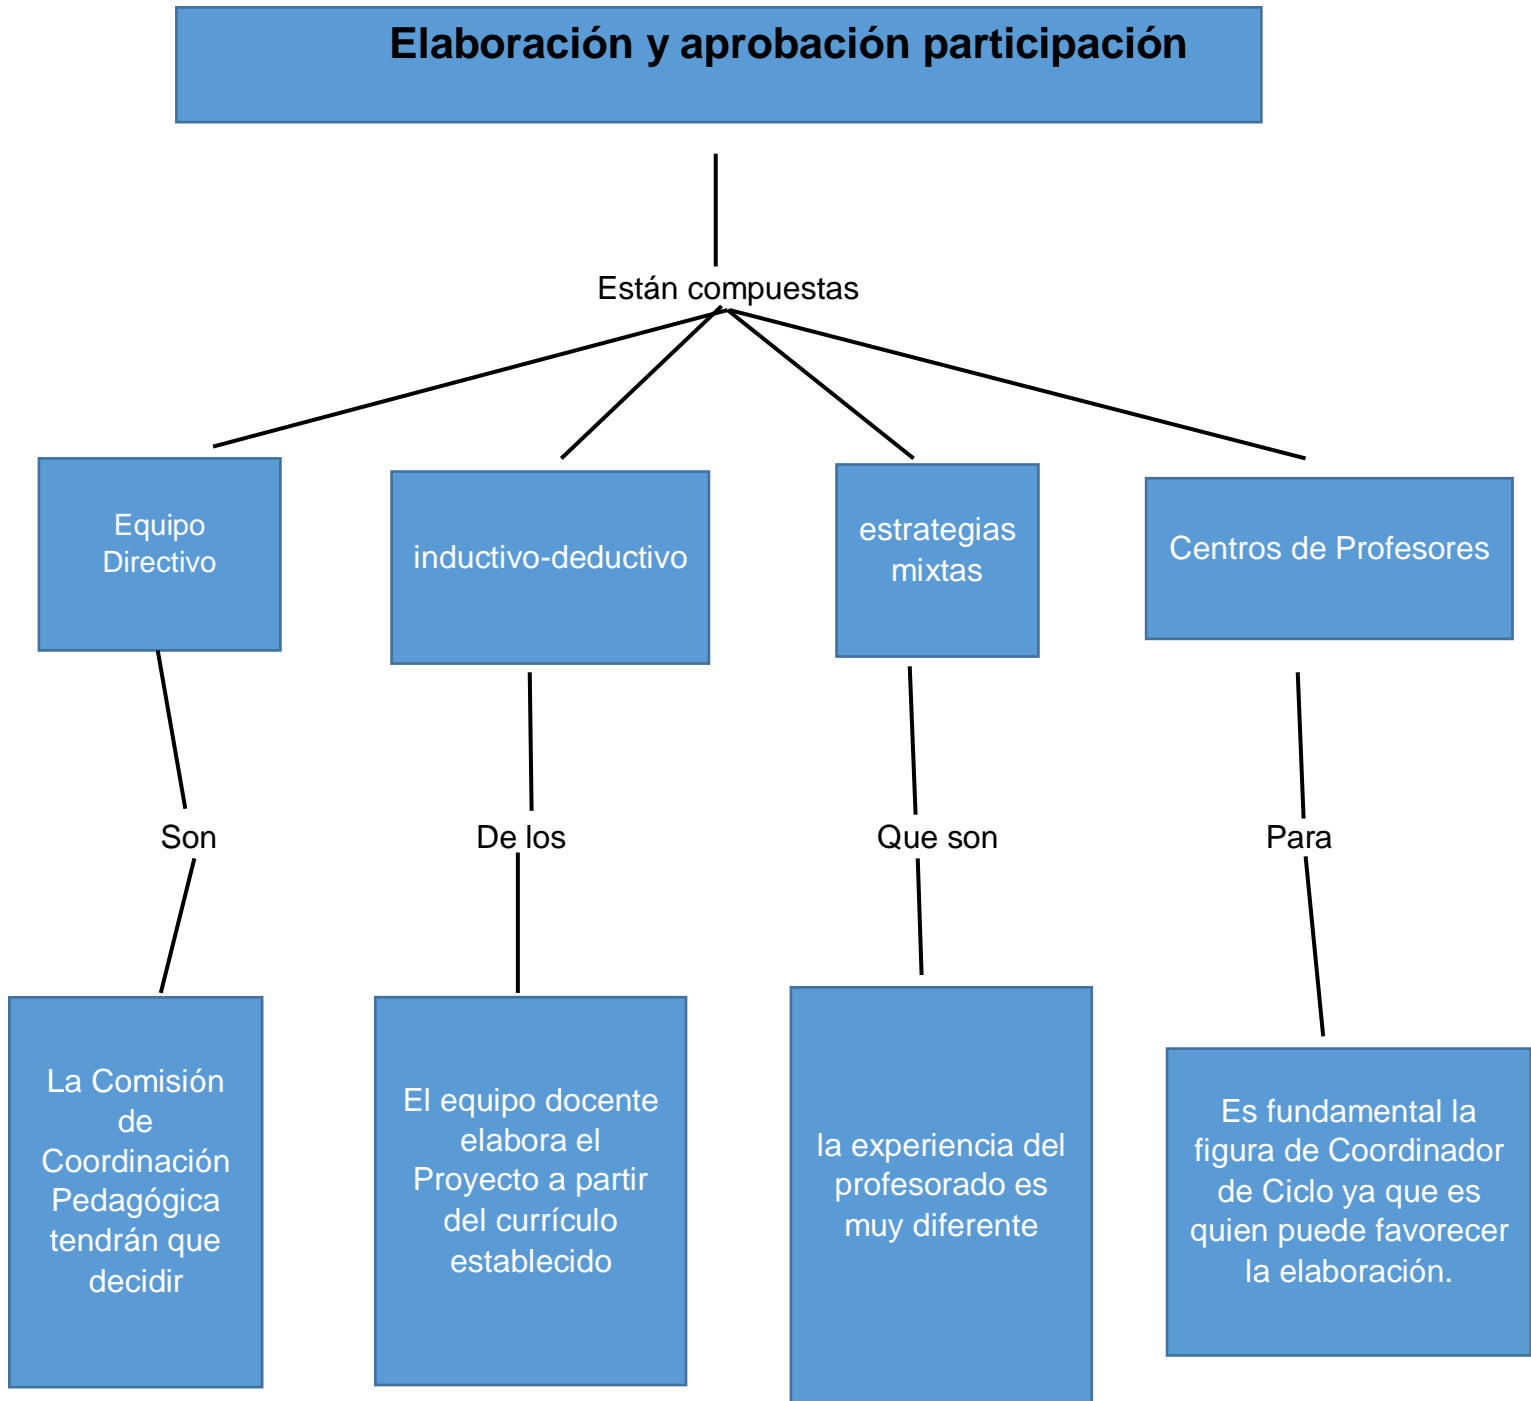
Elaboración y aprobación participación

Están compuestas

Equipo Directivo

inductivo-deductivo

estrategias mixtas

Centros de Profesores

Son

De los

Que son

Para

La Comisión de Coordinación Pedagógica tendrán que decidir

El equipo docente elabora el Proyecto a partir del currículo establecido

la experiencia del profesorado es muy diferente

Es fundamental la figura de Coordinador de Ciclo ya que es quien puede favorecer la elaboración.